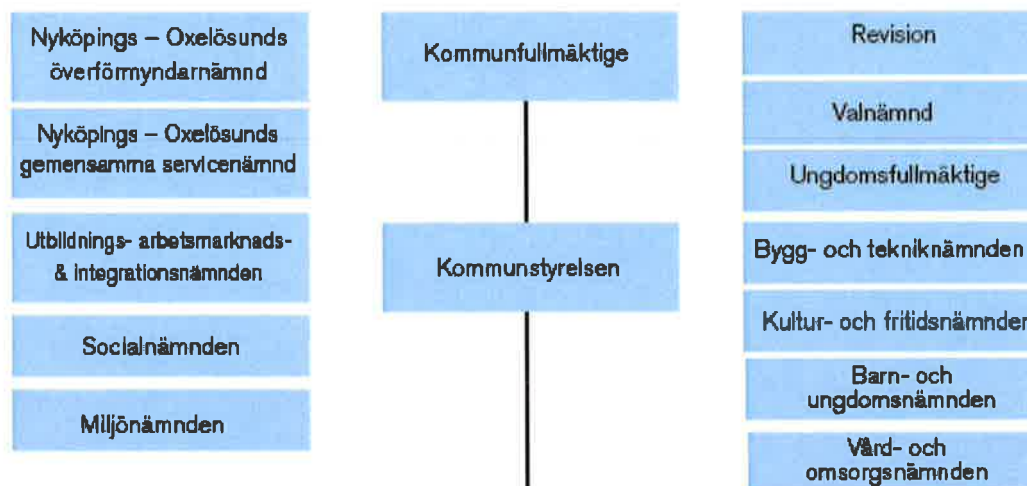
Nyköpings – Oxelösunds överförmyndarnämnd

Nyköpings – Oxelösunds gemensamma servicenämnd

Utbildnings- arbetsmarknads- & integrationsnämnden

Socialnämnden

Miljönämnden

Kommunfullmäktige

Kommunstyrelsen

Revision

Valnämnd

Ungdomsfullmäktige

Bygg- och tekniknämnden

Kultur- och fritidsnämnden

Barn- och ungdomsnämnden

Vård- och omsorgsnämnden